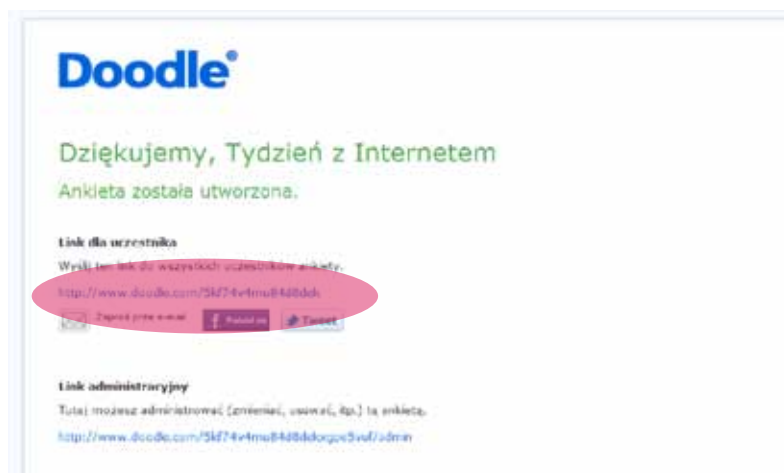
Doodle®

Dziękujemy, Tydzień z Internetem

Ankieta została utworzona.

Link dla uczestnika

Wyślij ten link do wszystkich uczestników ankiety.

http://www.doodle.com/5kf74v4mu84d8ddk

Zaproś przez e-mail

Poleć to

Tweet

Link administracyjny

Tutaj możesz administrować (zmieniać, usuwać, itp.) tą ankietą.

http://www.doodle.com/5kf74v4mu84d8ddkorgoe5vsf/admin